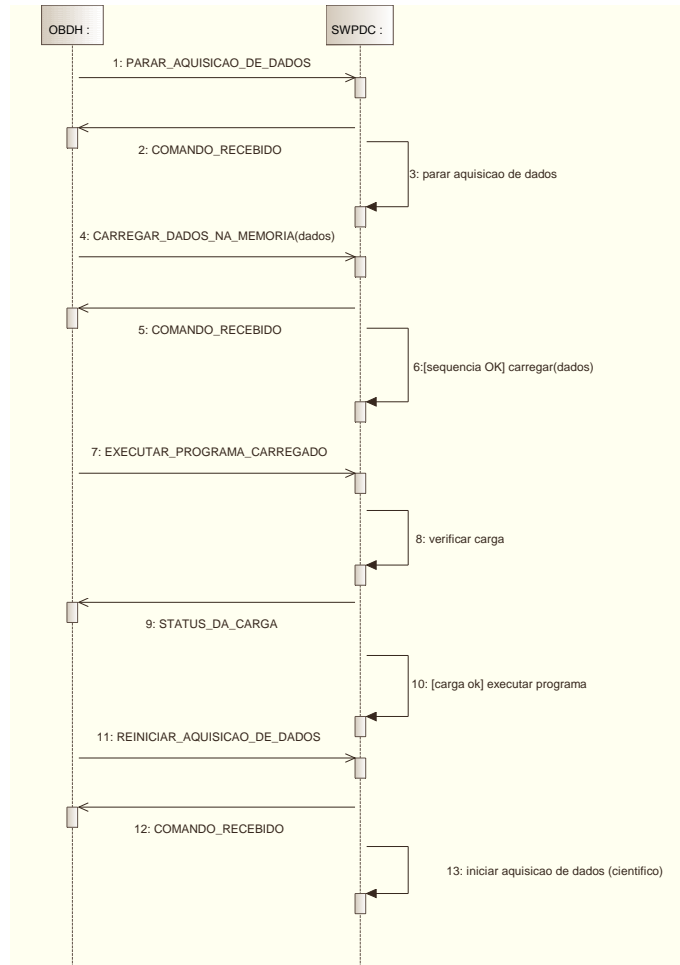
OBDH :

SWPDC :

1: PARAR_AQUISICAO_DE_DADOS

2: COMANDO_RECEBIDO

3: parar aquisicao de dados

4: CARREGAR_DADOS_NA_MEMORIA(dados)

5: COMANDO_RECEBIDO

6:[sequencia OK] carregar(dados)

7: EXECUTAR_PROGRAMA_CARREGADO

8: verificar carga

9: STATUS_DA_CARGA

10: [carga ok] executar programa

11: REINICIAR_AQUISICAO_DE_DADOS

12: COMANDO_RECEBIDO

13: iniciar aquisicao de dados (cientifico)